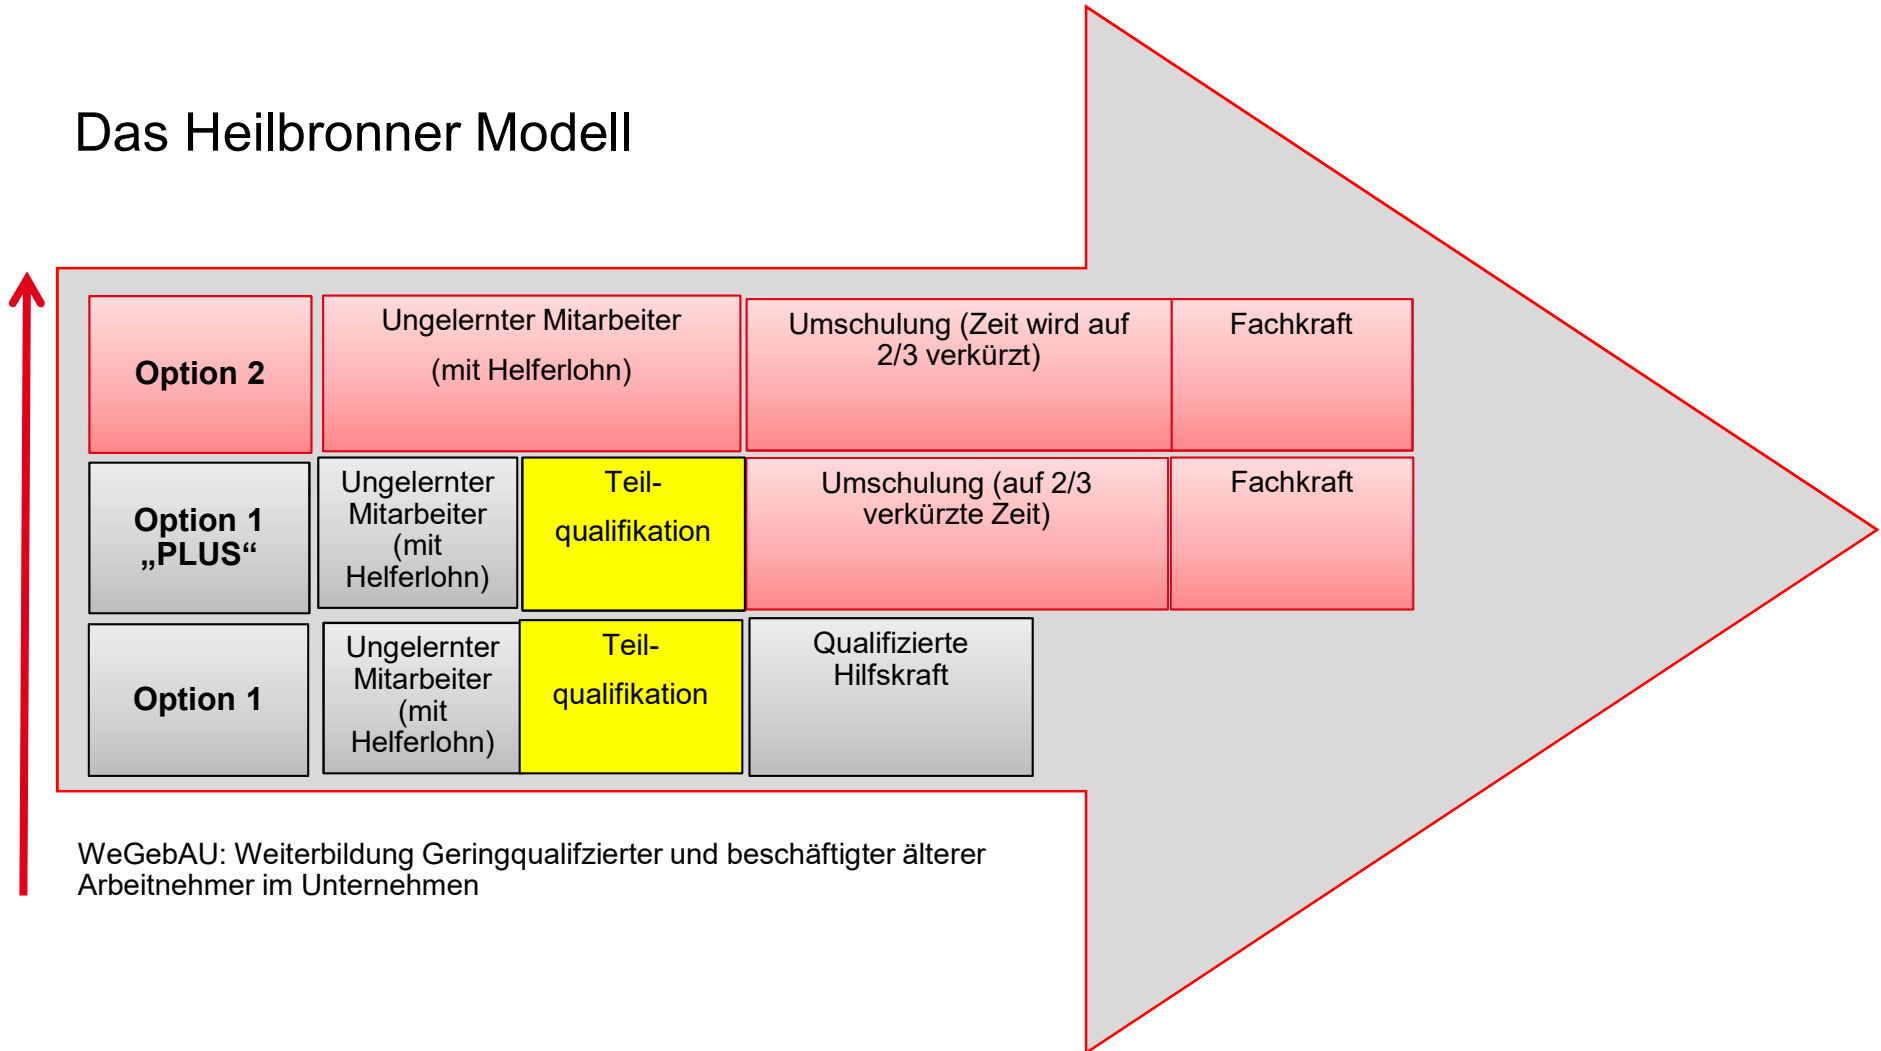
Das Heilbronner Modell

Option 2

Ungelernter Mitarbeiter

(mit Helferlohn)

Umschulung (Zeit wird auf 2/3 verkürzt)

Fachkraft

Option 1 „PLUS“

Ungelernter Mitarbeiter (mit Helferlohn)

Teilqualifikation

Umschulung (auf 2/3 verkürzte Zeit)

Fachkraft

Option 1

Ungelernter Mitarbeiter (mit Helferlohn)

Teilqualifikation

Qualifizierte Hilfskraft

WeGebAU: Weiterbildung Geringqualifzierter und beschäftigter älterer Arbeitnehmer im Unternehmen